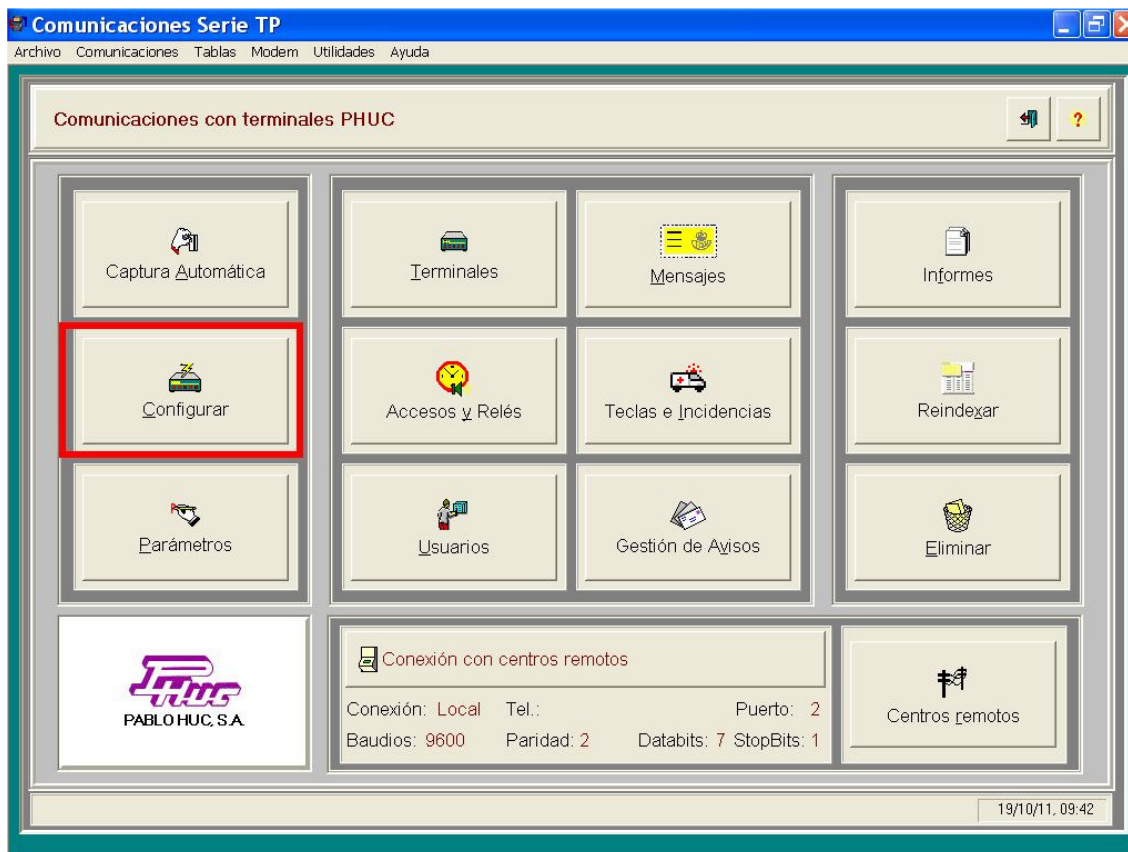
Comunicaciones Serie TP

Archivo Comunicaciones Tablas Modem Utilidades Ayuda

Comunicaciones con terminales PHUC

?

Captura Automática

Terminales

Mensajes

Informes

Configurar

Accesos y Relés

Teclas e Incidencias

Reindexar

Parámetros

Usuarios

Gestión de Avisos

Eliminar

PHUC

PABLO HUC, S.A.

Conexión con centros remotos

Conexión: Local Tel.: Puerto: 2

Baudios: 9600 Paridad: 2 Databits: 7 StopBits: 1

Centros remotos

19/10/11, 09:42